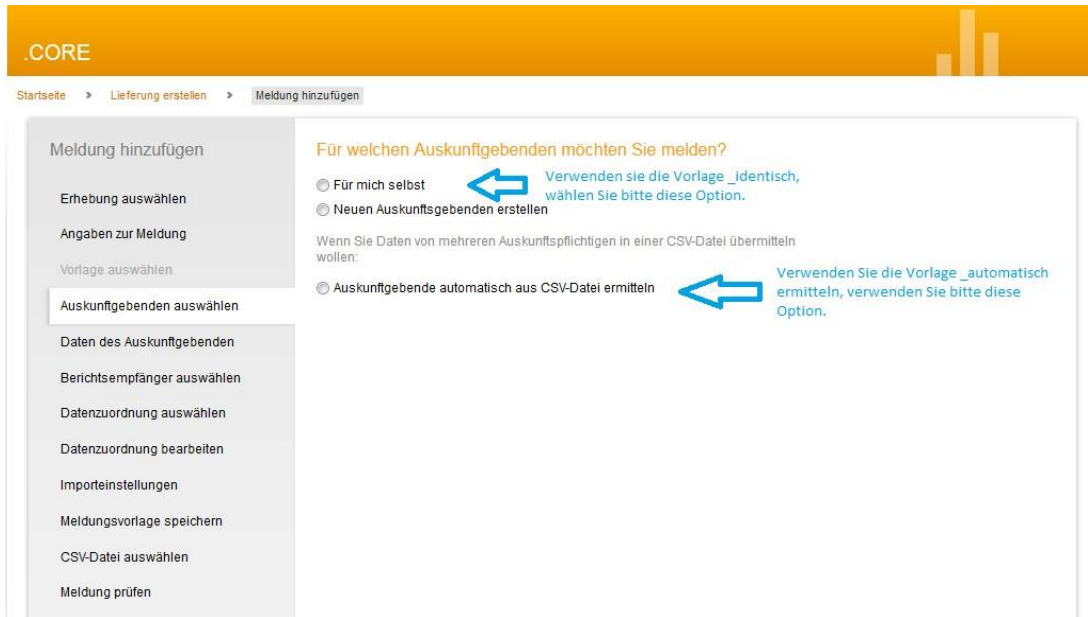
.CORE

Startseite > Lieferung erstellen > Meldung hinzufügen

Meldung hinzufügen

Erhebung auswählen

Angaben zur Meldung

Vorlage auswählen

Auskunftgebenden auswählen

Daten des Auskunftgebenden

Berichtsempfänger auswählen

Datenzuordnung auswählen

Datenzuordnung bearbeiten

Importeinstellungen

Meldungsvorlage speichern

CSV-Datei auswählen

Meldung prüfen

Für welchen Auskunftgebenden möchten Sie melden?

Für mich selbst

Verwenden sie die Vorlage _identisch, wählen Sie bitte diese Option.

Neuen Auskunftsgebenden erstellen

Wenn Sie Daten von mehreren Auskunftspflichtigen in einer CSV-Datei übermitteln wollen:

Auskunftgebende automatisch aus CSV-Datei ermitteln

Verwenden Sie die Vorlage _automatisch ermitteln, verwenden Sie bitte diese Option.